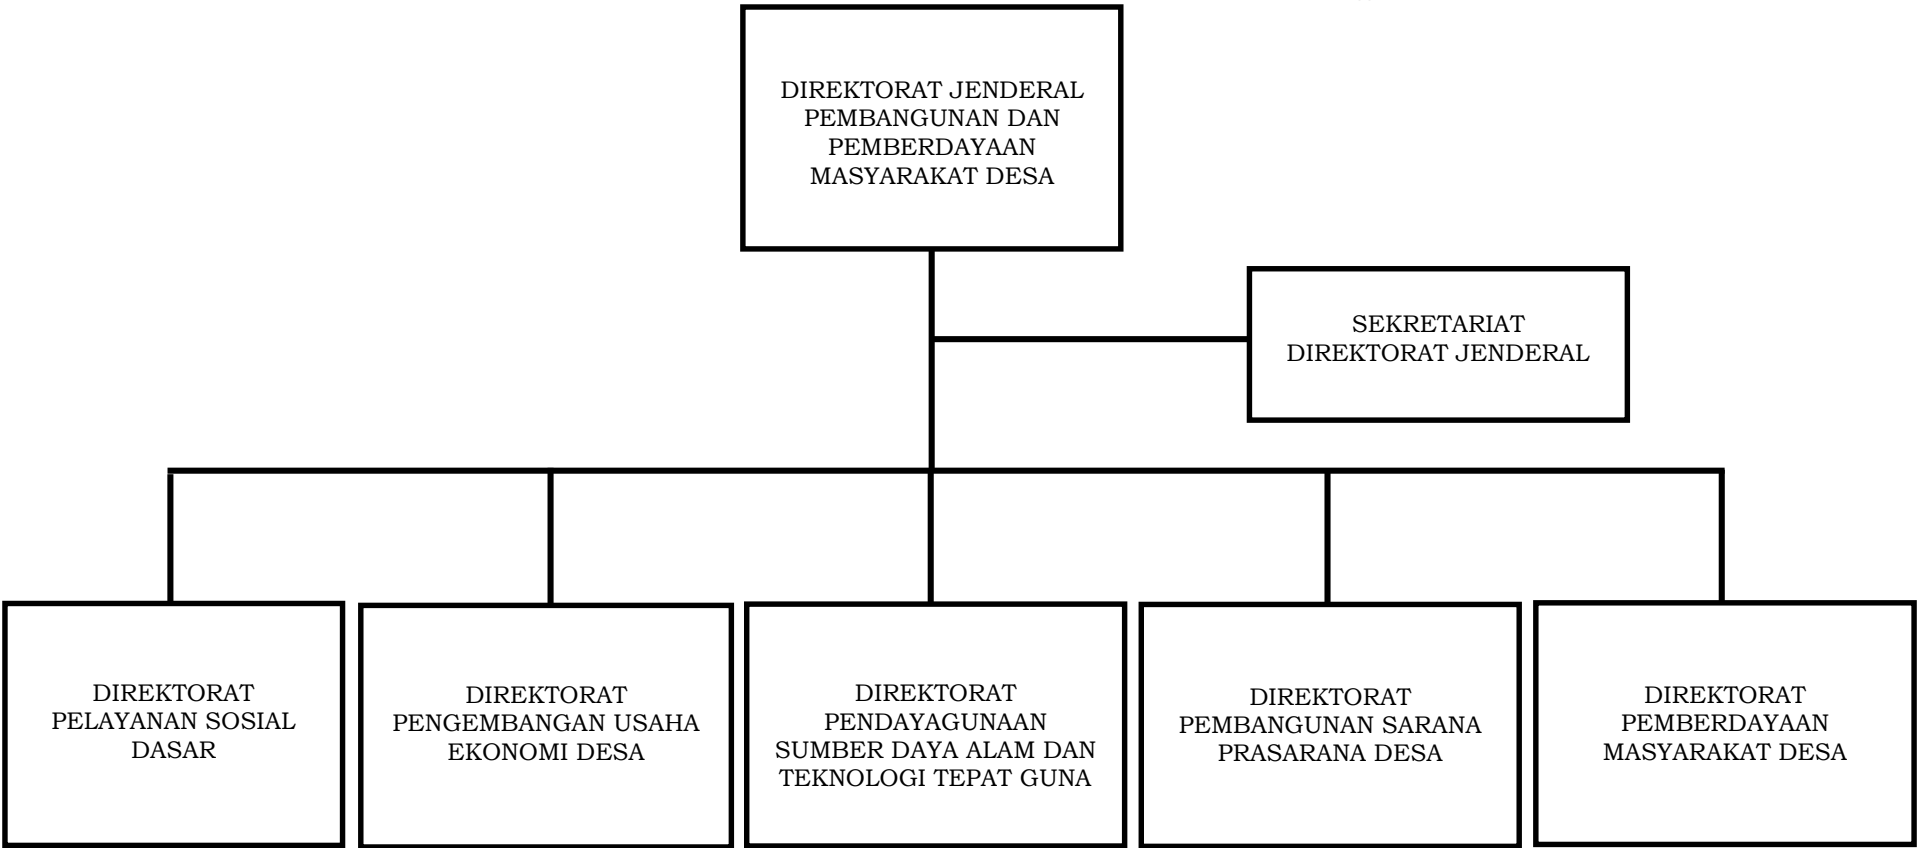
DIREKTORAT JENDERAL PEMBANGUNAN DAN PEMBERDAYAAN MASYARAKAT DESA

SEKRETARIAT DIREKTORAT JENDERAL

DIREKTORAT PELAYANAN SOSIAL DASAR

DIREKTORAT PENGEMBANGAN USAHA EKONOMI DESA

DIREKTORAT PENDAYAGUNAAN SUMBER DAYA ALAM DAN TEKNOLOGI TEPAT GUNA

DIREKTORAT PEMBANGUNAN SARANA PRASARANA DESA

DIREKTORAT PEMBERDAYAAN MASYARAKAT DESA